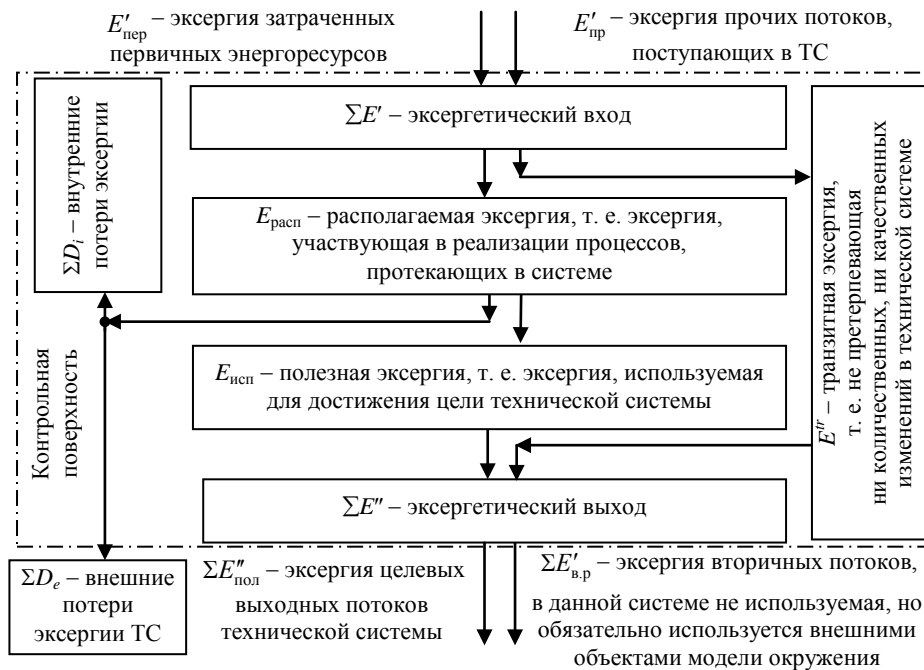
$E'_{\text{пер}}$ – эксергия затраченных первичных энергоресурсов

$E'_{\text{пр}}$ – эксергия прочих потоков, поступающих в ТС

$\Sigma D_i$ – внутренние потери эксергии

$\sum E'$ – эксергетический вход

$E^{tr}$ – транзитная эксергия, т. е. не претерпевающая ни количественных, ни качественных изменений в технической системе

$E_{\text{расп}}$ – располагаемая эксергия, т. е. эксергия, участвующая в реализации процессов, протекающих в системе

Контрольная поверхность

$E_{\text{исп}}$ – полезная эксергия, т. е. эксергия, используемая для достижения цели технической системы

$\sum E''$ – эксергетический выход

$\Sigma D_e$ – внешние потери эксергии ТС

$\Sigma E''_{\text{пол}}$ – эксергия целевых выходных потоков технической системы

$\Sigma E'_{\text{в.р}}$ – эксергия вторичных потоков, в данной системе не используемая, но обязательно используется внешними объектами модели окружения